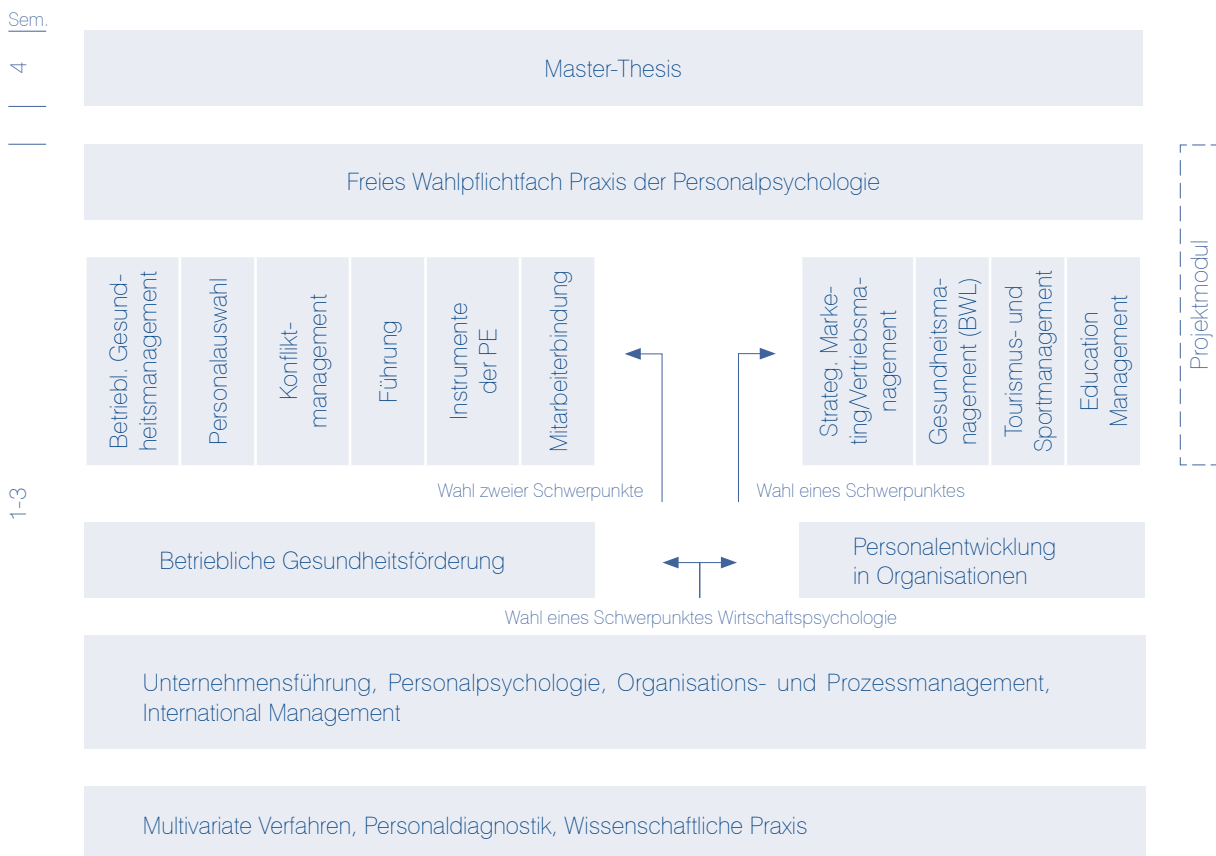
Sem.

4

Master-Thesis

Freies Wahlpflichtfach Praxis der Personalpsychologie

Projektmodul

Betriebl. Gesundheitsmanagement

Personalauswahl

Konfliktmanagement

Führung

Instrumente der PE

Mitarbeiterbindung

Strateg. Marketing/Vertriebsmanagement

Gesundheitsmanagement (BWL)

Tourismus- und Sportmanagement

Education Management

Wahl zweier Schwerpunkte

Wahl eines Schwerpunktes

1-3

Betriebliche Gesundheitsförderung

Personalentwicklung in Organisationen

Wahl eines Schwerpunktes Wirtschaftspsychologie

Unternehmensführung, Personalpsychologie, Organisations- und Prozessmanagement, International Management

Multivariate Verfahren, Personaldiagnostik, Wissenschaftliche Praxis